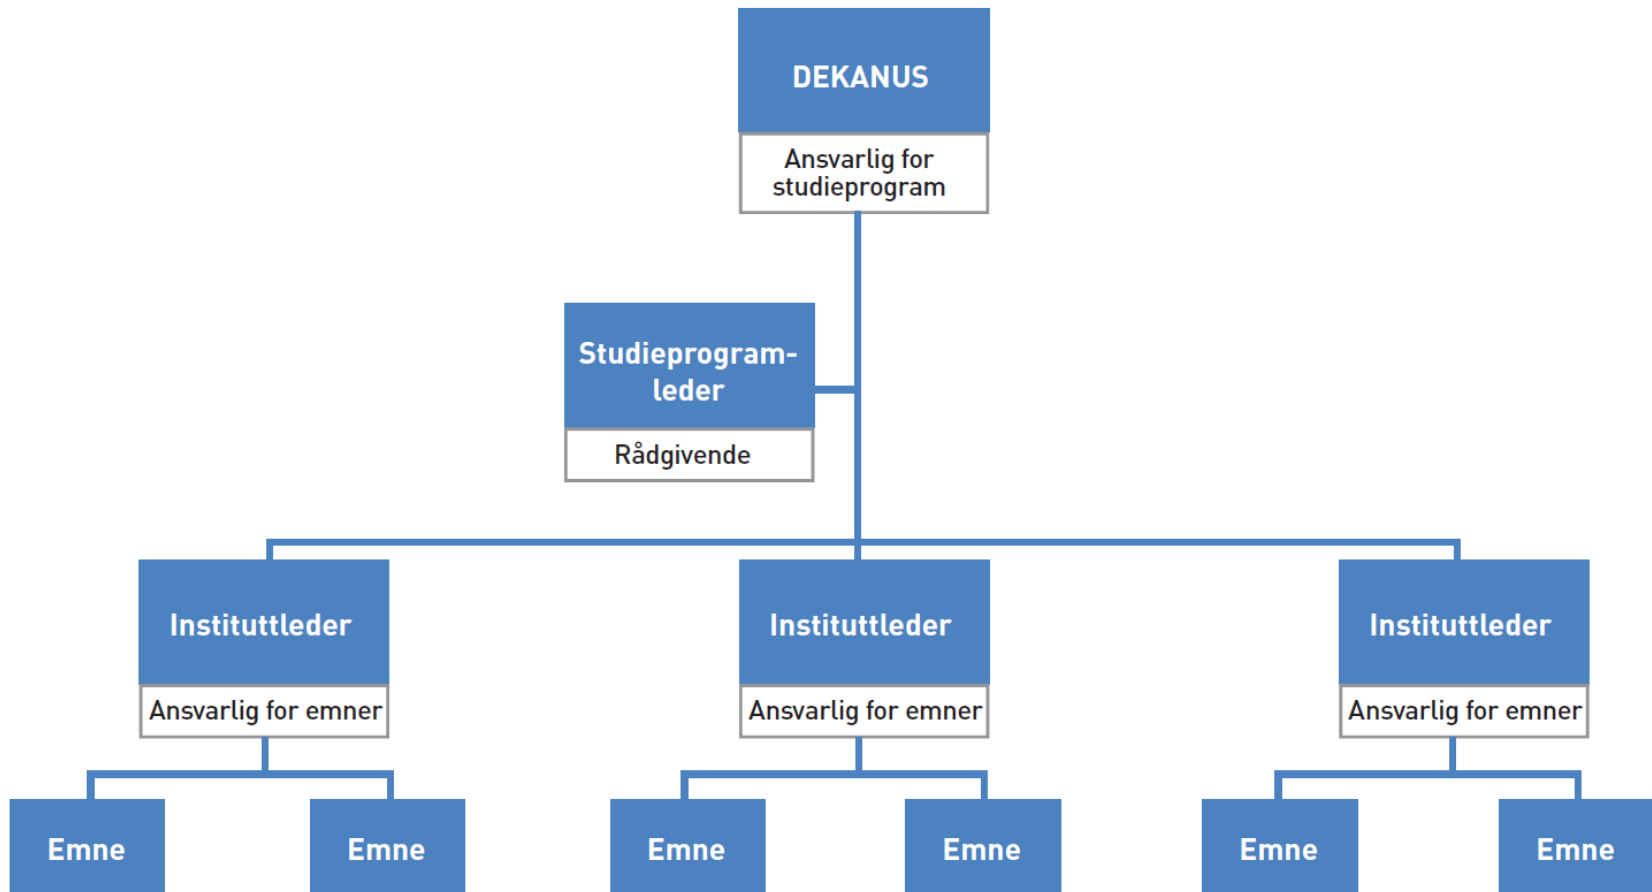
DEKANUS

Ansvarlig for studieprogram

Studieprogramleder

Rådgivende

Instituttleder

Ansvarlig for emner

Instituttleder

Ansvarlig for emner

Instituttleder

Ansvarlig for emner

Emne

Emne

Emne

Emne

Emne

Emne